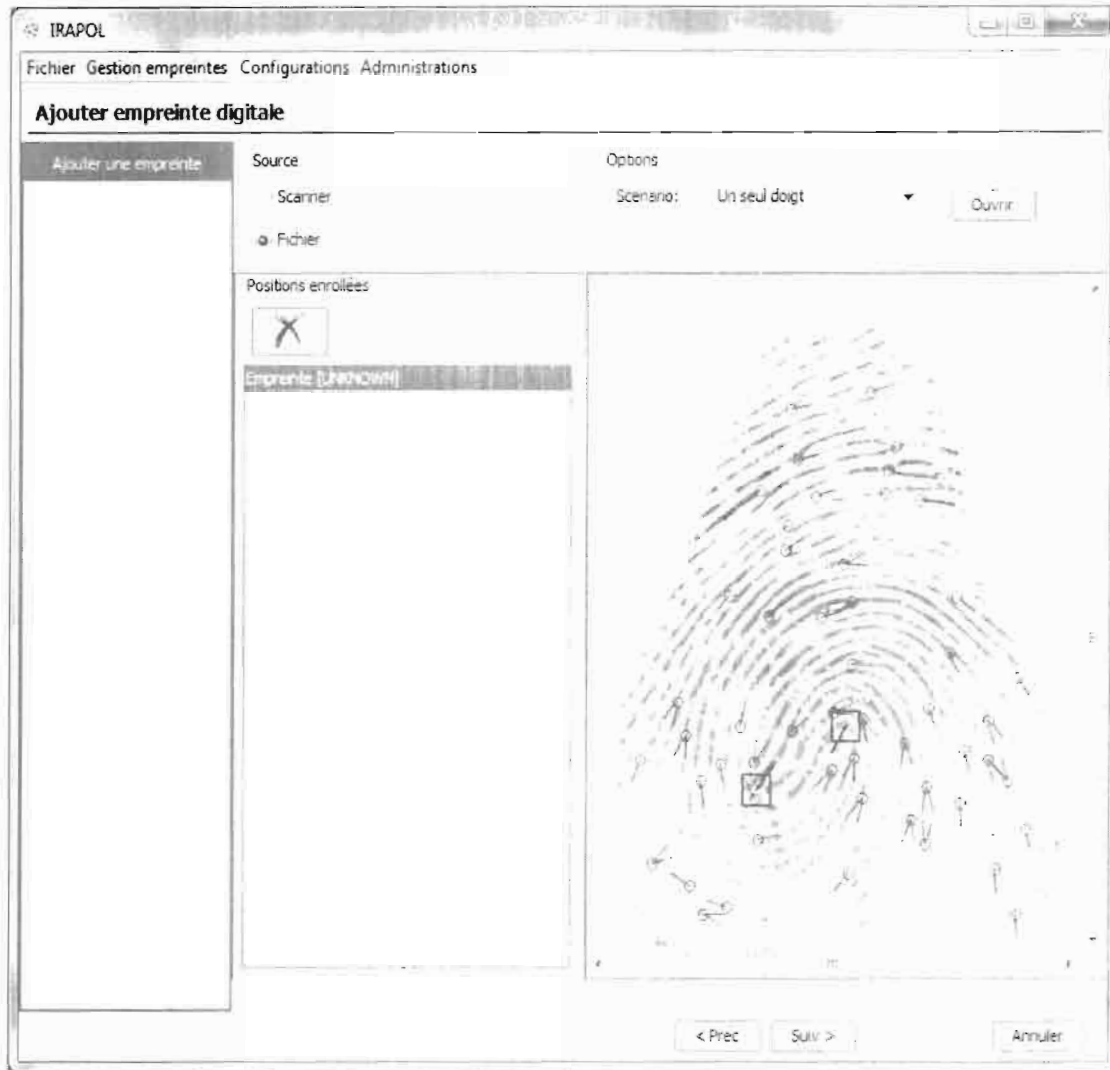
IRAPOL

Fichier Gestion empreintes Configurations Administrations

Ajouter empreinte digitale

Ajouter une empreinte

Source

Scanner

Fichier

Options

Scenario: Un seul doigt

Ouvrir

Positions enrollées

Empreinte [UNKNOWN]

< Prec Suiv > Annuler